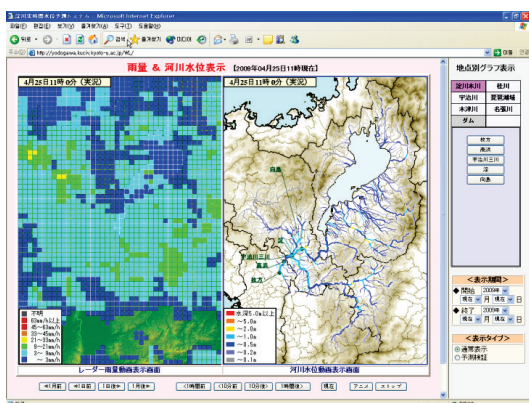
淀川流域雨量・水位表示システム - Microsoft Internet Explorer

http://yodogawa.kuciv.kyoto-u.ac.jp/WL/

雨量 & 河川水位表示 【2008年04月25日11時現在】

4月25日11時0分（実況）

4月25日11時0分（実況）

地点別グラフ表示

| 淀川本川 | 桂川 |
|---|---|
| 宇治川 | 琵琶湖域 |
| 木津川 | 名張川 |
| ダム | |

枚方

高浜

宇治川三川

淀

向島

向島

淀

宇治川三川

高浜

枚方

不明

60mm/h以上

45～60mm/h

30～45mm/h

21～33mm/h

9～21mm/h

3～9mm/h

～3mm/h

水深5.0m以上

～5.0m

～4.0m

～3.0m

～1.5m

～0.2m

～0.1m

レーダー雨量動画表示画面

河川水位動画表示画面

<表示期間>

◆開始 2008年 月 日

◆終了 2008年 月 日

<表示タイプ>

通常表示

予測雑誌

<1月前 <1日前 1日後> 1月後>

<1時間前 <10分前 10分後> 1時間後>

現在

アニメ

ストップ